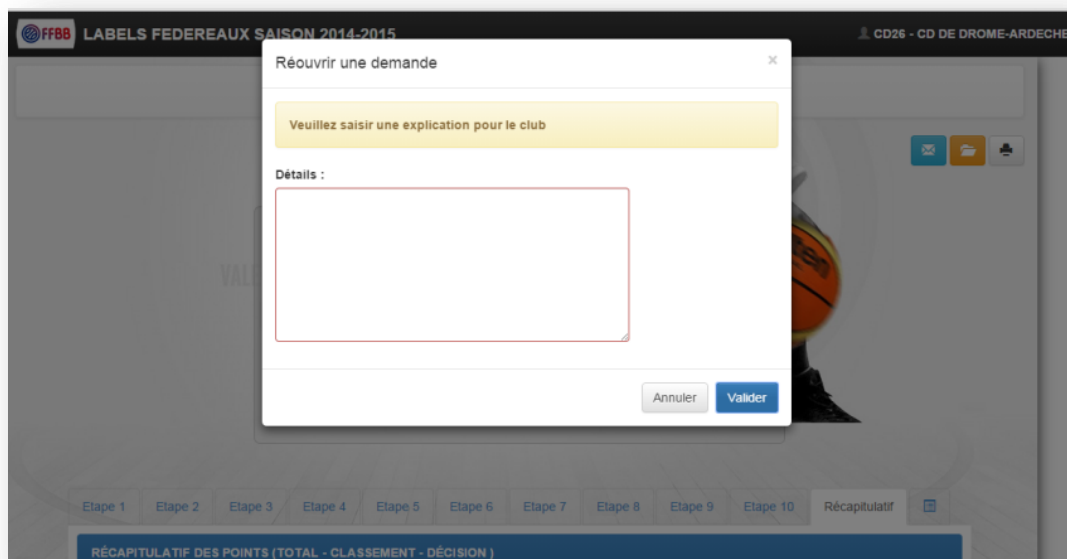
FFBB LABELS FEDEREAUX SAISON 2014-2015

CD26 - CD DE DROME-ARDECHE

Réouvrir une demande

×

Veuillez saisir une explication pour le club

Détails :

Annuler Valider

VAL

Etape 1 Etape 2 Etape 3 Etape 4 Etape 5 Etape 6 Etape 7 Etape 8 Etape 9 Etape 10 Récapitulatif

RÉCAPITULATIF DES POINTS (TOTAL - CLASSEMENT - DÉCISION )